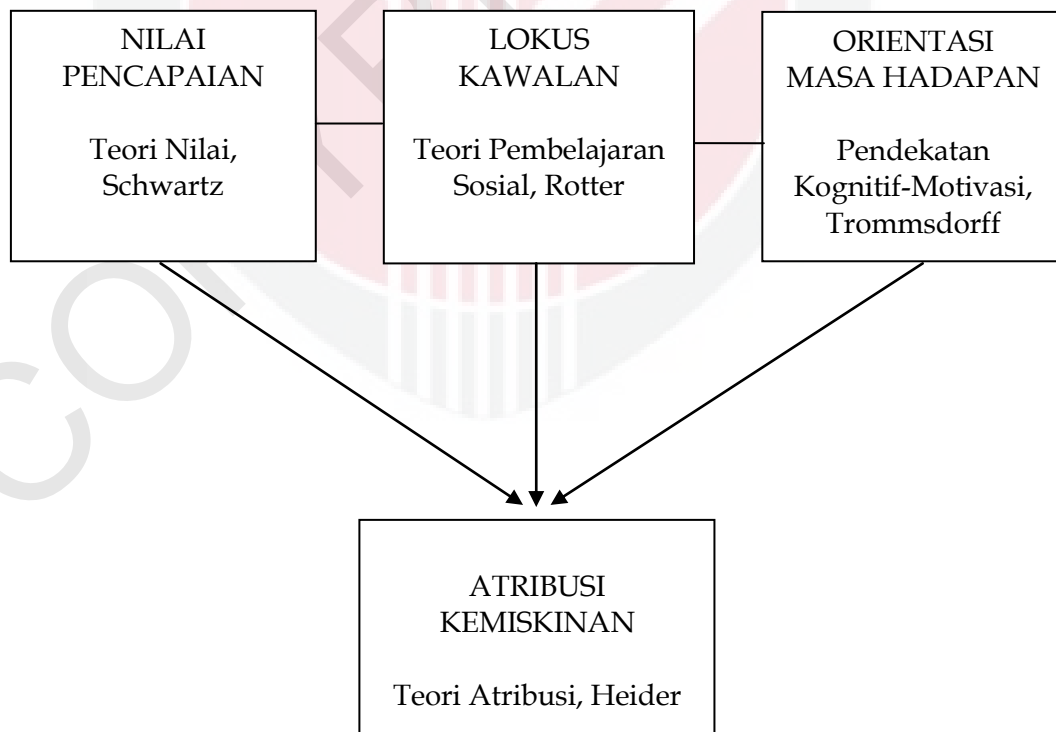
NILAI PENCAPAIAN

Teori Nilai, Schwartz

LOKUS KAWALAN

Teori Pembelajaran Sosial, Rotter

ORIENTASI MASA HADAPAN

Pendekatan Kognitif-Motivasi, Trommsdorff

ATRIBUSI KEMISKINAN

Teori Atribusi, Heider